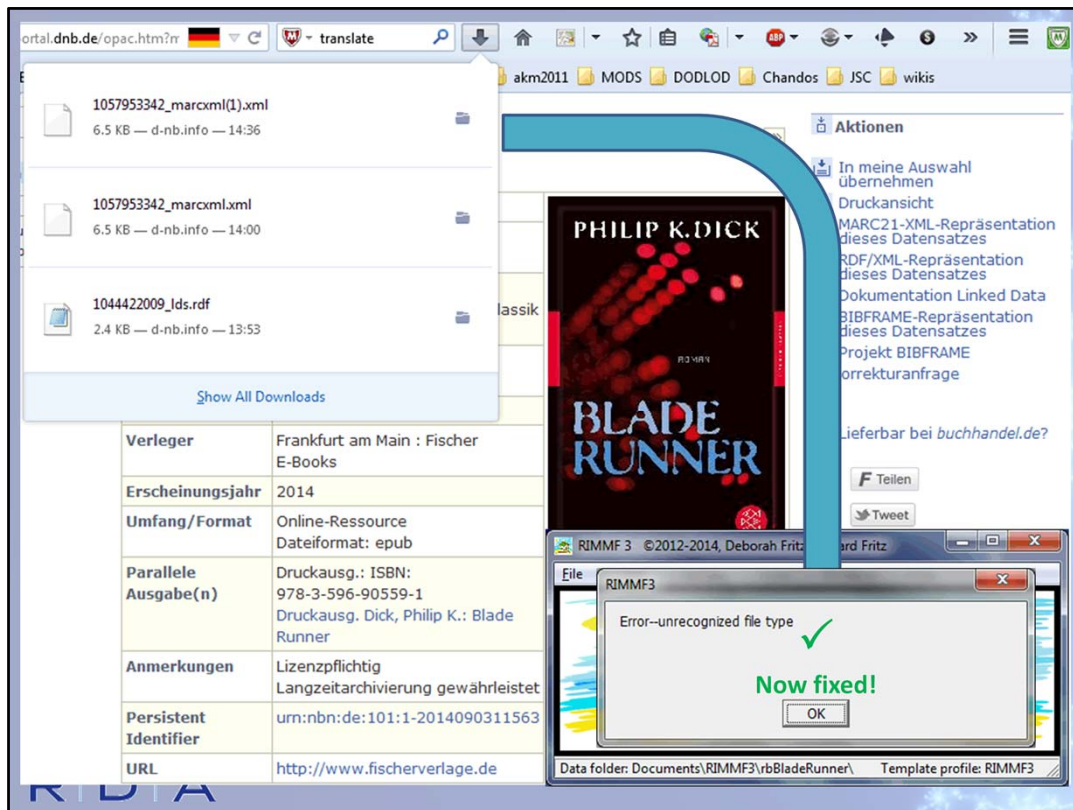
ortal.dnb.de/opac.htm?n translate

akm2011 MODS DODLOD Chandos JSC wikis

1057953342_marcxml(1).xml
6.5 KB — d-nb.info — 14:36

1057953342_marcxml.xml
6.5 KB — d-nb.info — 14:00

1044422009_lds.rdf
2.4 KB — d-nb.info — 13:53

Show All Downloads

Aktionen

In meine Auswahl übernehmen
Druckansicht
MARC21-XML-Repräsentation dieses Datensatzes
RDF/XML-Repräsentation dieses Datensatzes
Dokumentation Linked Data
BIBFRAME-Repräsentation dieses Datensatzes
Projekt BIBFRAME
orrekturanfrage

Lieferbar bei buchhandel.de?

Teilen
Tweet

lassik

PHILIP K.DICK
ROMAN
BLADE RUNNER

| Verleger | Frankfurt am Main : Fischer E-Books |
|---|---|
| Erscheinungsjahr | 2014 |
| Umfang/Format | Online-Ressource Dateiformat: epub |
| Parallele Ausgabe(n) | Druckausg.: ISBN: 978-3-596-90559-1 Druckausg. Dick, Philip K.: Blade Runner |
| Anmerkungen | Lizenzpflichtig Langzeitarchivierung gewährleistet |
| Persistent Identifier | urn:nbn:de:101:1-2014090311563 |
| URL | http://www.fischerverlage.de |

RIMMF 3 ©2012-2014, Deborah Fritz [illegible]ard Fritz
File
RIMMF3
Error--unrecognized file type
✓
Now fixed!
OK
Data folder: Documents\RIMMF3\rbBladeRunner\ Template profile: RIMMF3

R D A